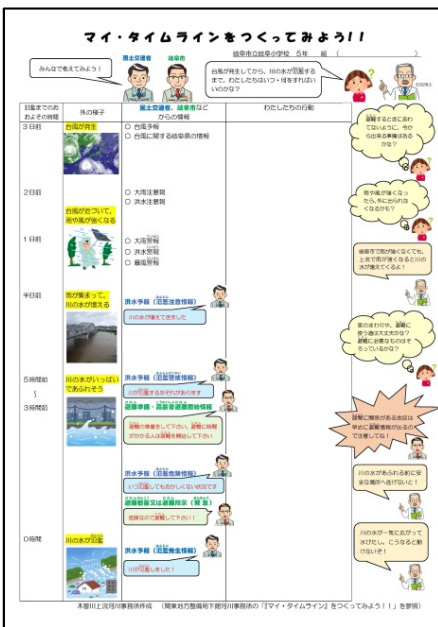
マイ・タイムラインをつくってみよう!!

岐阜市立岐阜小学校　5年　組（　　　）

みんなで考えてみよう!

国土交通省　岐阜市

台風が発生してから、川の水が氾濫するまで、わたしたちはいつ・何をすればいいのかな?

| 氾濫までのおおよその時間 | 外の様子 | 国土交通省、岐阜市などからの情報 | わたしたちの行動 |
|---|---|---|---|
| 3日前 | 台風が発生 | ○ 台風予報 ○ 台風に関する岐阜県の情報 | |
| 2日前 | 台風が近づいて、雨や風が強くなる | ○ 大雨注意報 ○ 洪水注意報 | |
| 1日前 | | ○ 大雨警報 ○ 洪水警報 ○ 暴風警報 | |
| 半日前 | 雨が集まって、川の水が増える | 洪水予報（氾濫注意情報） 川の水が増えてきました | |
| 5時間前 〜 3時間前 | 川の水がいっぱいであふれそう | 洪水予報（氾濫警戒情報） 川の水が氾濫するおそれがあります 避難準備・高齢者等避難開始情報 避難の準備をして下さい。避難に時間がかかる人は避難を開始して下さい 洪水予報（氾濫危険情報） いつ氾濫してもおかしくない状況です 避難勧告又は避難指示（緊急） 危険なので避難して下さい! | |
| 0時間 | 川の水が氾濫 | 洪水予報（氾濫発生情報） 川の水が氾濫しました! | |

避難するときに持っておくものは?今から出来る準備はあるかな?

雨や風が強くなったら、外に出られなくなるかも?

岐阜市で雨が強くなくても、上流で雨が強く降ると川の水が増えてくるよ!

家のまわりや、避難に使う道はだいじょうぶかな?避難に必要なものはそろっているかな?

河川に関係がある情報は早めに避難情報が出るので注意してね!

川の水があふれる前に安全な場所へ避けないと!

川の水が一気に広がって水びたし。こうなると動けないぞ!

木曽川上流河川事務所作成　（関東地方整備局下館河川事務所の「マイ・タイムライン」をつくってみよう!!」を参照）